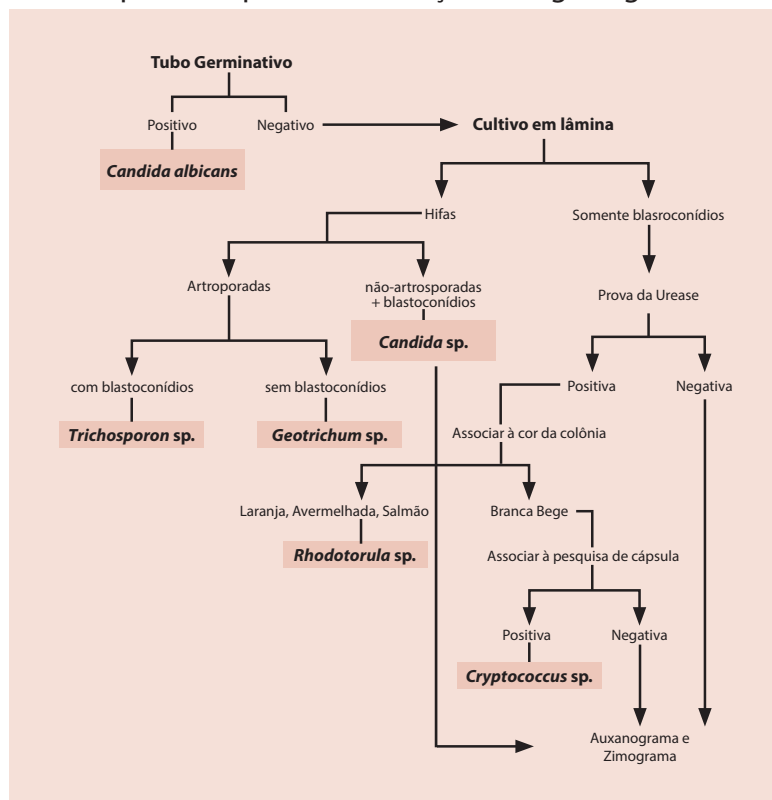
Tubo Germinativo

Positivo

Negativo

Candida albicans

Cultivo em lâmina

Hifas

Somente blasroconídios

Artroporadas

não-artrosporadas + blastoconídios

Candida sp.

Prova da Urease

com blastoconídios

sem blastoconídios

Positiva

Negativa

Trichosporon sp.

Geotrichum sp.

Associar à cor da colônia

Laranja, Avermelhada, Salmão

Branca Bege

Rhodotorula sp.

Associar à pesquisa de cápsula

Positiva

Negativa

Cryptococcus sp.

Auxanograma e Zimograma